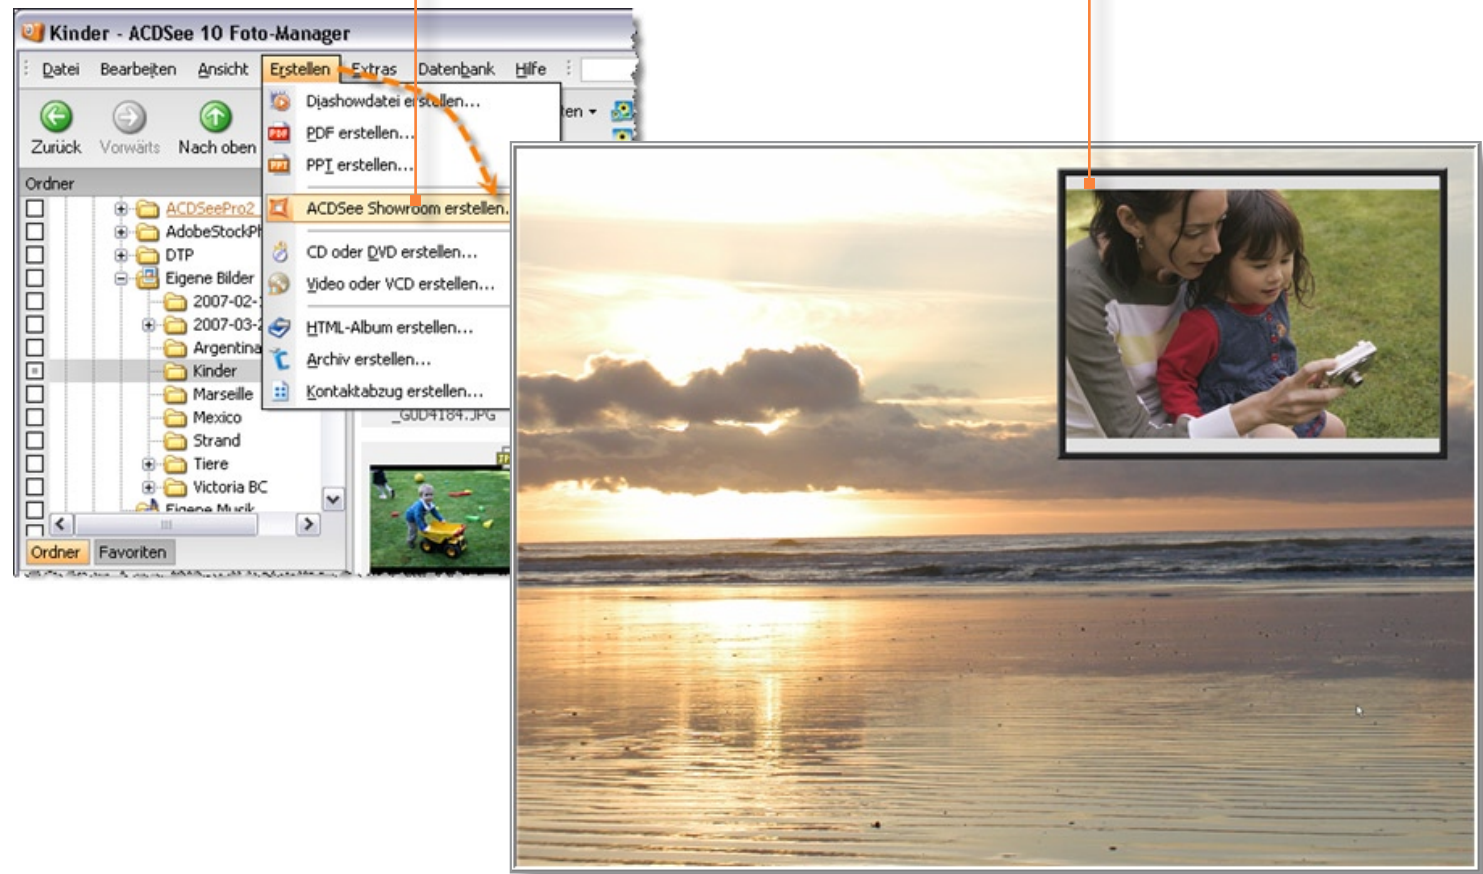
Kinder - ACDSee 10 Foto-Manager

Datei Bearbeiten Ansicht Erstellen Extras Datenbank Hilfe

Zurück Vorwärts Nach oben

Ordner

ACDSeePro2
AdobeStockPh
DTP
Eigene Bilder
2007-02-
2007-03-
Argentina
Kinder
Marseille
Mexico
Strand
Tiere
Victoria BC
Eigene Musik

Ordner Favoriten

Diashowdatei erstellen...
PDF erstellen...
PPT erstellen...
ACDSee Showroom erstellen...
CD oder DVD erstellen...
Video oder VCD erstellen...
HTML-Album erstellen...
Archiv erstellen...
Kontaktabzug erstellen...

_GUD4184.JPG